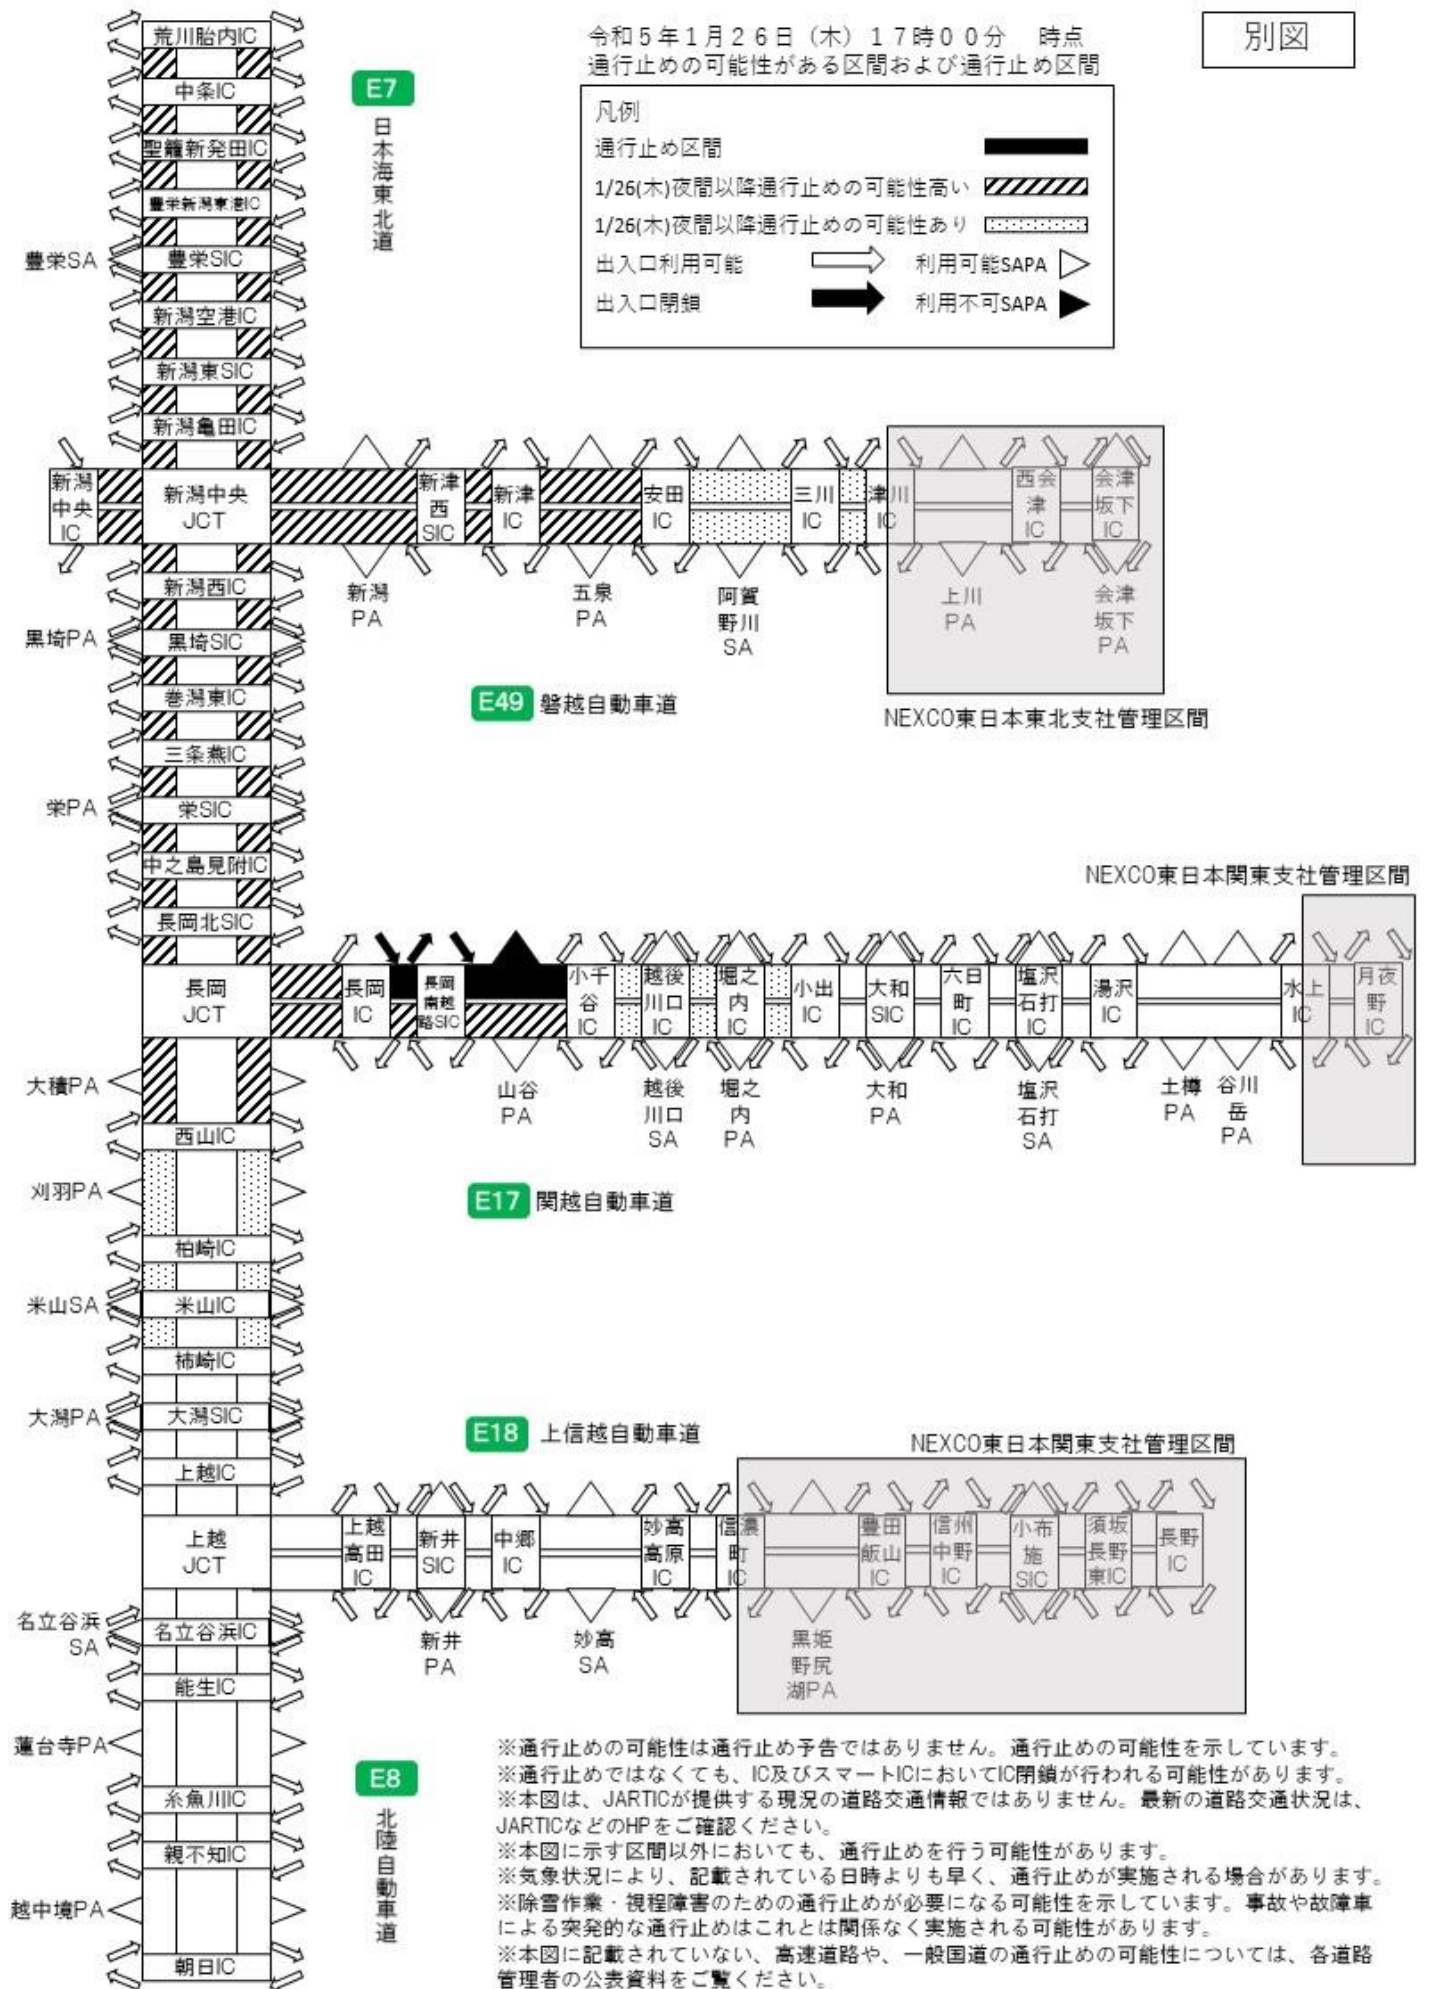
令和５年１月２６日（木）１７時００分　時点
通行止めの可能性がある区間および通行止め区間

別図

凡例
通行止め区間
1/26(木)夜間以降通行止めの可能性高い
1/26(木)夜間以降通行止めの可能性あり
出入口利用可能
利用可能SAPA
出入口閉鎖
利用不可SAPA

E7
日本海東北道

荒川胎内IC
中条IC
聖籠新発田IC
豊栄新潟東港IC
豊栄SA
豊栄SIC
新潟空港IC
新潟東SIC
新潟亀田IC

新潟中央IC
新潟中央JCT
新津西SIC
新津IC
安田IC
三川IC
津川IC
西会津IC
会津坂下IC
新潟PA
五泉PA
阿賀野川SA
上川PA
会津坂下PA

E49 磐越自動車道
NEXCO東日本東北支社管理区間

新潟西IC
黒埼PA
黒埼SIC
巻潟東IC
三条燕IC
栄PA
栄SIC
中之島見附IC
長岡北SIC

NEXCO東日本関東支社管理区間

長岡JCT
長岡IC
長岡南越路SIC
小千谷IC
越後川口IC
堀之内IC
小出IC
大和SIC
六日町IC
塩沢石打IC
湯沢IC
水上IC
月夜野IC
山谷PA
越後川口SA
堀之内PA
大和PA
塩沢石打SA
土樽PA
谷川岳PA

大積PA
西山IC
刈羽PA
柏崎IC

E17 関越自動車道

米山SA
米山IC
柿崎IC
大潟PA
大潟SIC
上越IC

E18 上信越自動車道
NEXCO東日本関東支社管理区間

上越JCT
上越高田IC
新井SIC
中郷IC
妙高高原IC
信濃町IC
豊田飯山IC
信州中野IC
小布施SIC
須坂長野東IC
長野IC
新井PA
妙高SA
黒姫野尻湖PA

名立谷浜SA
名立谷浜IC
能生IC
蓮台寺PA
糸魚川IC
親不知IC
越中境PA
朝日IC

E8
北陸自動車道

※通行止めの可能性は通行止め予告ではありません。通行止めの可能性を示しています。
※通行止めではなくても、IC及びスマートICにおいてIC閉鎖が行われる可能性があります。
※本図は、JARTICが提供する現況の道路交通情報ではありません。最新の道路交通状況は、JARTICなどのHPをご確認ください。
※本図に示す区間以外においても、通行止めを行う可能性があります。
※気象状況により、記載されている日時よりも早く、通行止めが実施される場合があります。
※除雪作業・視程障害のための通行止めが必要になる可能性を示しています。事故や故障車による突発的な通行止めはこれとは関係なく実施される可能性があります。
※本図に記載されていない、高速道路や、一般国道の通行止めの可能性については、各道路管理者の公表資料をご覧ください。